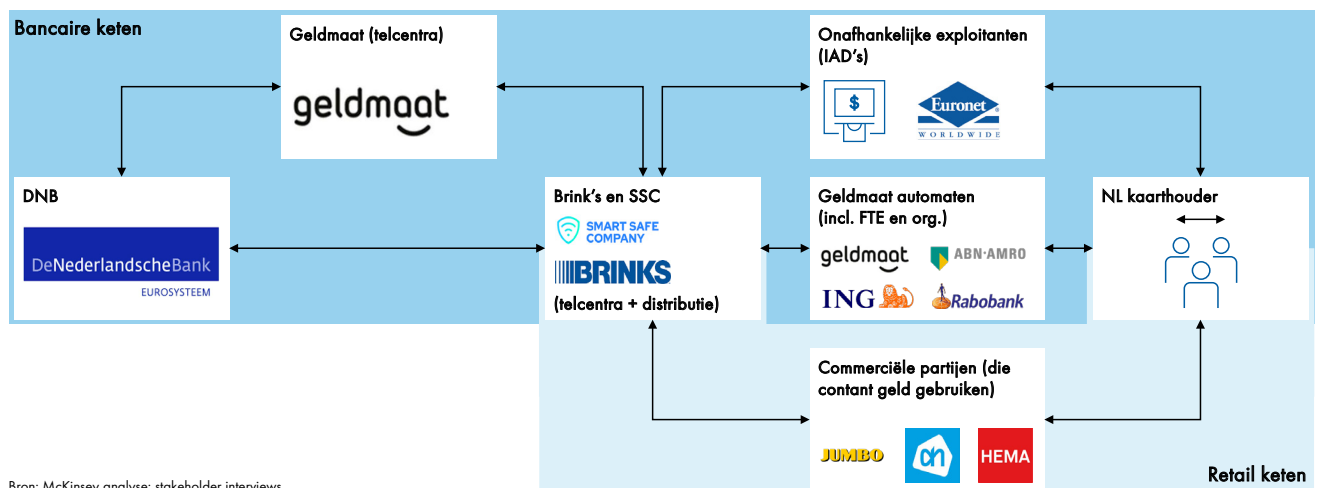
Bancaire keten

Geldmaat (telcentra)

geldmaat

Onafhankelijke exploitanten (IAD's)

$

Euronet WORLDWIDE

DNB

DeNederlandscheBank EUROSYSTEEM

Brink's en SSC

SMART SAFE COMPANY

BRINKS

(telcentra + distributie)

Geldmaat automaten (incl. FTE en org.)

geldmaat

ABN·AMRO

ING

Rabobank

NL kaarthouder

Commerciële partijen (die contant geld gebruiken)

JUMBO

HEMA

Retail keten

Bron: McKinsey analyse; stakeholder interviews